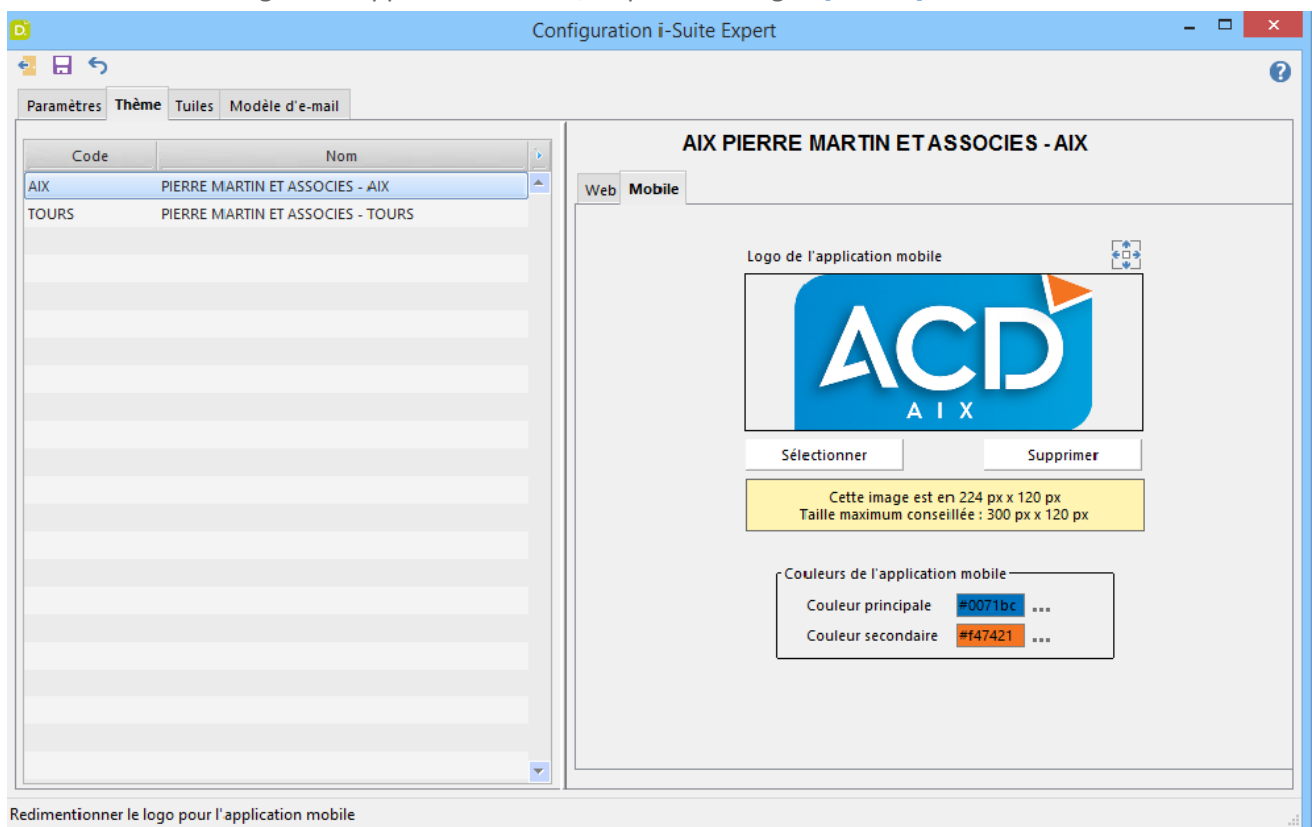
Configuration i-Suite Expert

Paramètres | Thème | Tuiles | Modèle d'e-mail

| Code | Nom |
|---|---|
| AIX | PIERRE MARTIN ET ASSOCIES - AIX |
| TOURS | PIERRE MARTIN ET ASSOCIES - TOURS |

AIX PIERRE MARTIN ET ASSOCIES - AIX

Web | Mobile

Logo de l'application mobile

ACD
AIX

Sélectionner
Supprimer

Cette image est en 224 px x 120 px
Taille maximum conseillée : 300 px x 120 px

Couleurs de l'application mobile
Couleur principale #0071bc ...
Couleur secondaire #f47421 ...

Redimentionner le logo pour l'application mobile